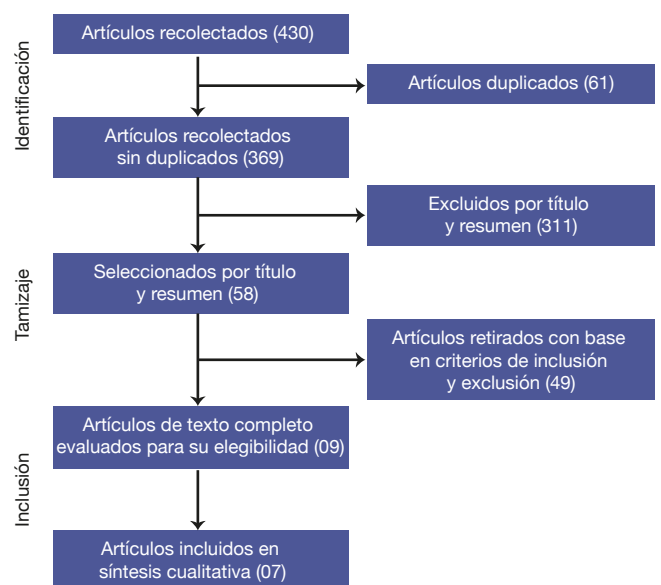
Identificación

Artículos recolectados (430)

Artículos duplicados (61)

Artículos recolectados sin duplicados (369)

Excluidos por título y resumen (311)

Tamizaje

Seleccionados por título y resumen (58)

Artículos retirados con base en criterios de inclusión y exclusión (49)

Inclusión

Artículos de texto completo evaluados para su elegibilidad (09)

Artículos incluidos en síntesis cualitativa (07)